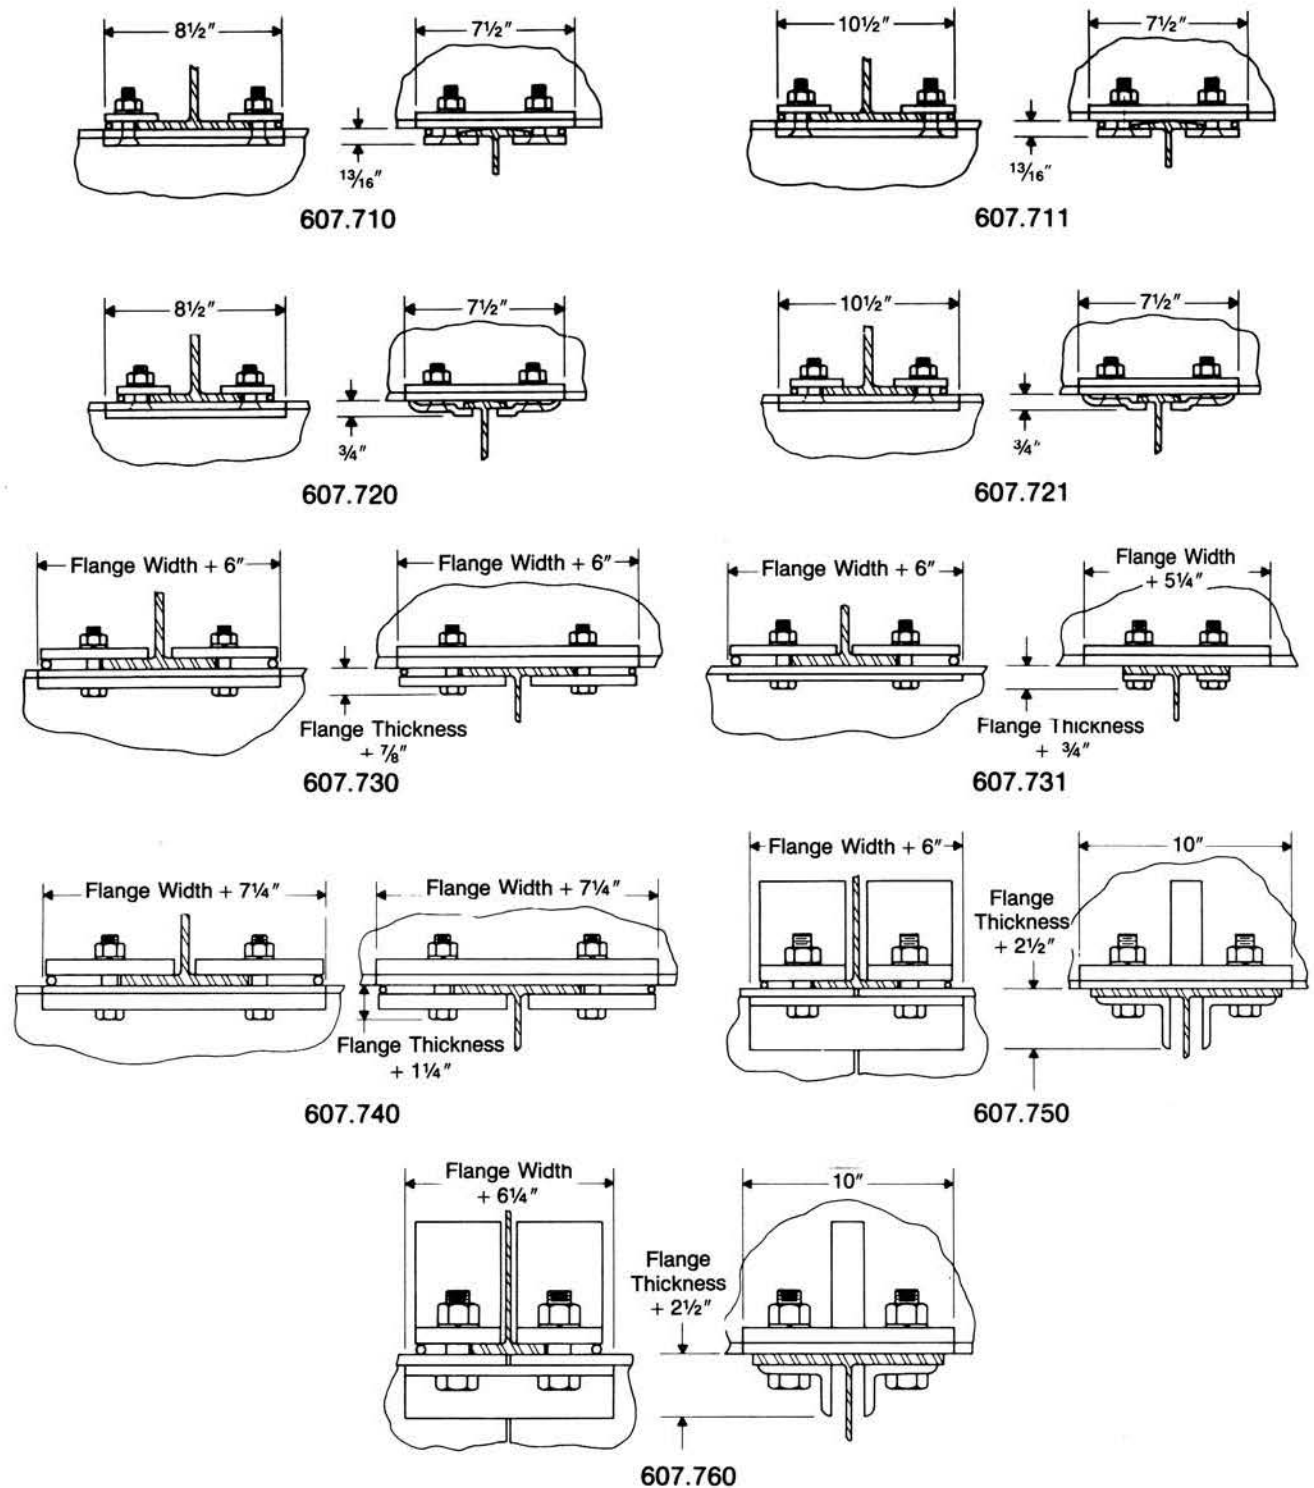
8½″

7½″

$^{13}/_{16}$″

607.710

10½″

7½″

$^{13}/_{16}$″

607.711

8½″

7½″

¾″

607.720

10½″

7½″

¾″

607.721

Flange Width + 6″

Flange Width + 6″

Flange Thickness + ⅞″

607.730

Flange Width + 6″

Flange Width + 5¼″

Flange Thickness + ¾″

607.731

Flange Width + 7¼″

Flange Width + 7¼″

Flange Thickness + 1¼″

607.740

Flange Width + 6″

10″

Flange Thickness + 2½″

607.750

Flange Width + 6¼″

10″

Flange Thickness + 2½″

607.760